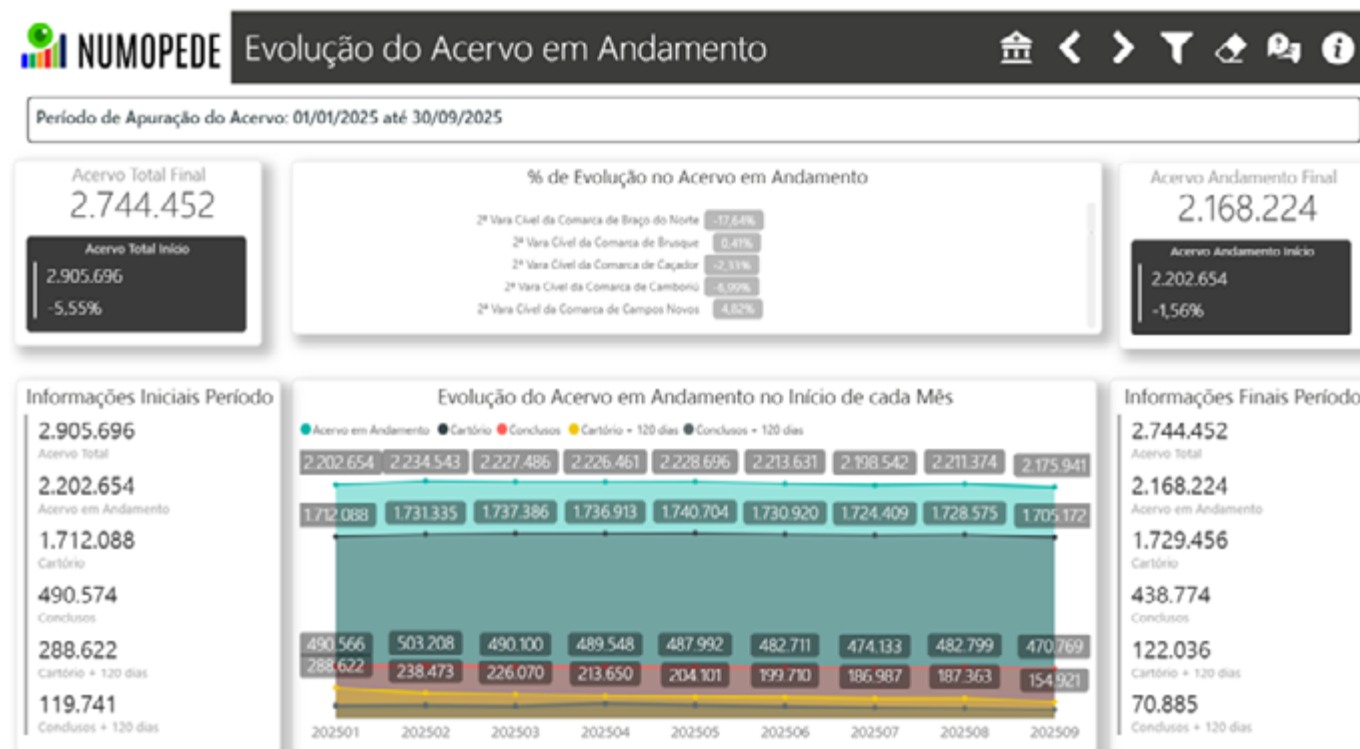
NUMOPEDE Evolução do Acervo em Andamento

Período de Apuração do Acervo: 01/01/2025 até 30/09/2025

Acervo Total Final
2.744.452
Acervo Total Início
2.905.696
-5,55%

% de Evolução no Acervo em Andamento
2ª Vara Cível da Comarca de Braço do Norte -17,64%
2ª Vara Cível da Comarca de Brusque 0,41%
2ª Vara Cível da Comarca de Caçador -2,33%
2ª Vara Cível da Comarca de Camboriú -6,99%
2ª Vara Cível da Comarca de Campos Novos 4,82%

Acervo Andamento Final
2.168.224
Acervo Andamento Início
2.202.654
-1,56%

Informações Iniciais Período
2.905.696
Acervo Total
2.202.654
Acervo em Andamento
1.712.088
Cartório
490.574
Conclusos
288.622
Cartório + 120 dias
119.741
Conclusos + 120 dias

Evolução do Acervo em Andamento no Início de cada Mês
Acervo em Andamento Cartório Conclusos Cartório + 120 dias Conclusos + 120 dias
2.202.654 2.234.543 2.227.486 2.226.461 2.228.696 2.213.631 2.198.542 2.211.374 2.175.941
1.712.088 1.731.335 1.737.386 1.736.913 1.740.704 1.730.920 1.724.409 1.728.575 1.705.172
490.566 503.208 490.100 489.548 487.992 482.711 474.133 482.799 470.769
288.622 238.473 226.070 213.650 204.101 199.710 186.987 187.363 154.921
202501 202502 202503 202504 202505 202506 202507 202508 202509

Informações Finais Período
2.744.452
Acervo Total
2.168.224
Acervo em Andamento
1.729.456
Cartório
438.774
Conclusos
122.036
Cartório + 120 dias
70.885
Conclusos + 120 dias